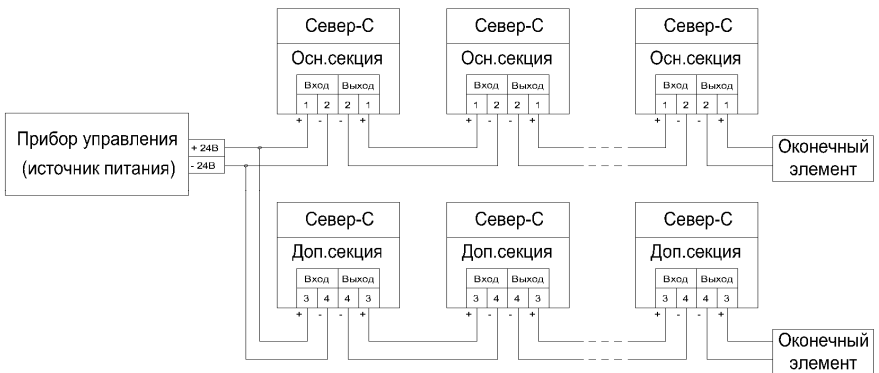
Север-С
Осн.секция
Вход Выход
1 2 2 1
+ - - +

Север-С
Осн.секция
Вход Выход
1 2 2 1
+ - - +

Север-С
Осн.секция
Вход Выход
1 2 2 1
+ - - +

Прибор управления
(источник питания)
+ 24В
- 24В

Оконечный элемент

Север-С
Доп.секция
Вход Выход
3 4 4 3
+ - - +

Север-С
Доп.секция
Вход Выход
3 4 4 3
+ - - +

Север-С
Доп.секция
Вход Выход
3 4 4 3
+ - - +

Оконечный элемент